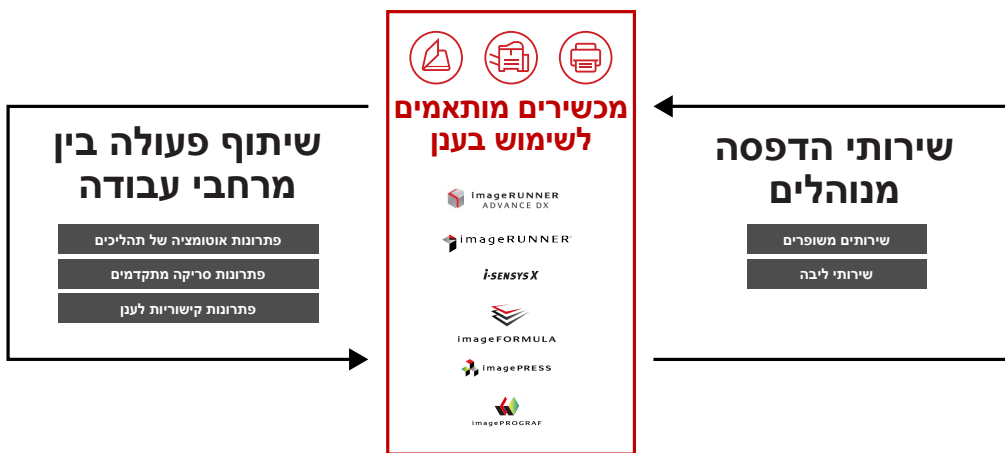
מכשירים מותאמים לשימוש בענן

imageRUNNER ADVANCE DX
imageRUNNER
i-SENSYS X
imageFORMULA
imagePRESS
imagePROGRAF

שירותי הדפסה מנוהלים

שירותים משופרים
שירותי ליבה

שיתוף פעולה בין מרחבי עבודה

פתרונות אוטומציה של תהליכים
פתרונות סריקה מתקדמים
פתרונות קישוריות לענן